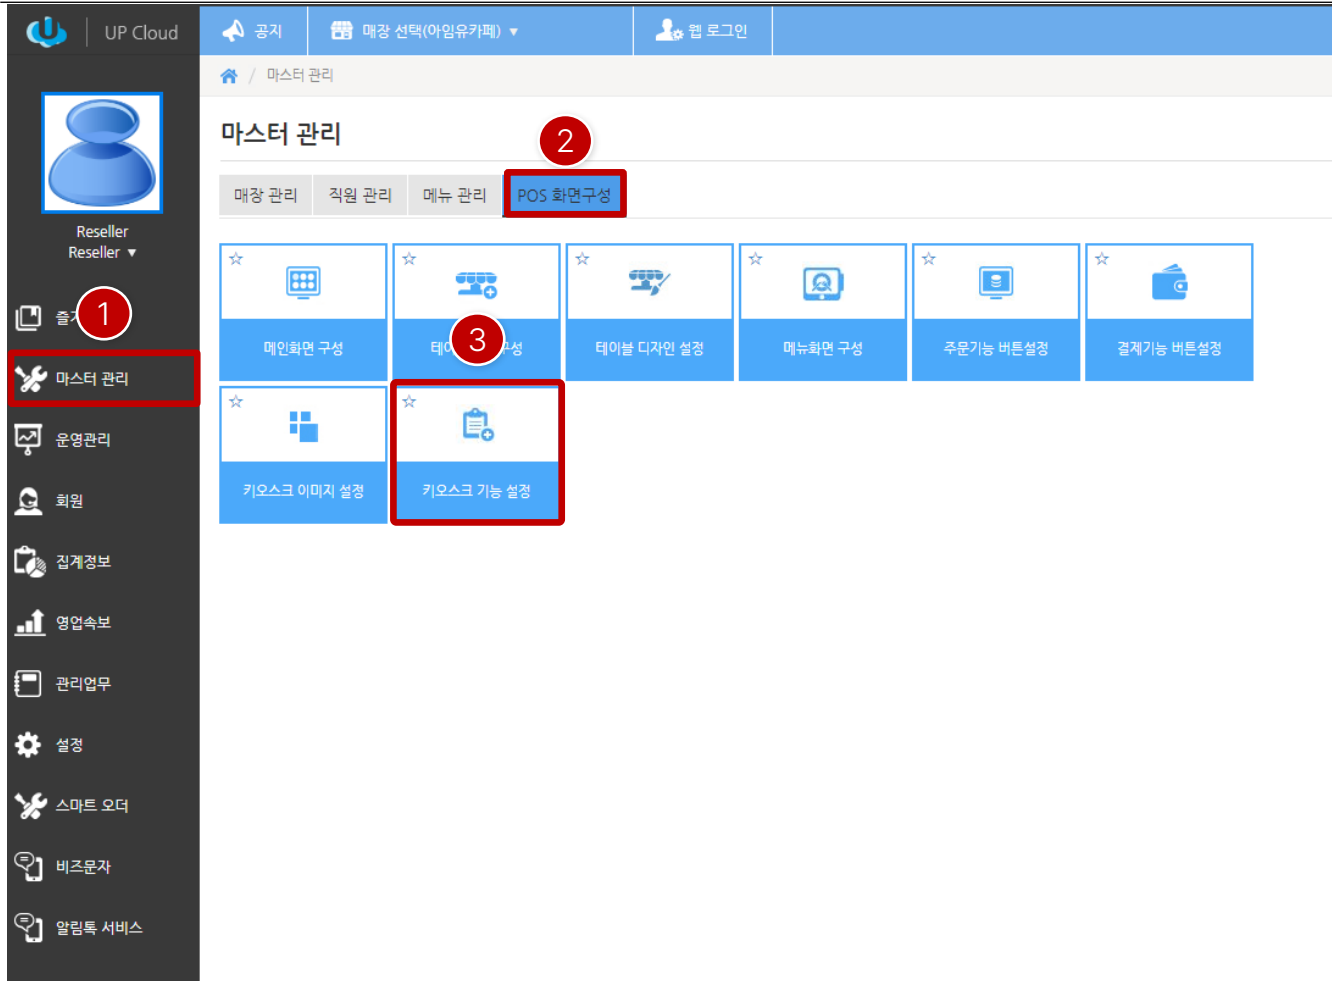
UP Cloud

공지 매장 선택(아임유카페) ▾ 웹 로그인

마스터 관리

마스터 관리

2

매장 관리 직원 관리 메뉴 관리 POS 화면구성

Reseller
Reseller ▾

즐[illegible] 1

마스터 관리

운영관리

회원

집계정보

영업속보

관리업무

설정

스마트 오더

비즈문자

알림톡 서비스

☆ 메인화면 구성

☆ 테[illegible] 3 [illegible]성

☆ 테이블 디자인 설정

☆ 메뉴화면 구성

☆ 주문기능 버튼설정

☆ 결제기능 버튼설정

☆ 키오스크 이미지 설정

☆ 키오스크 기능 설정